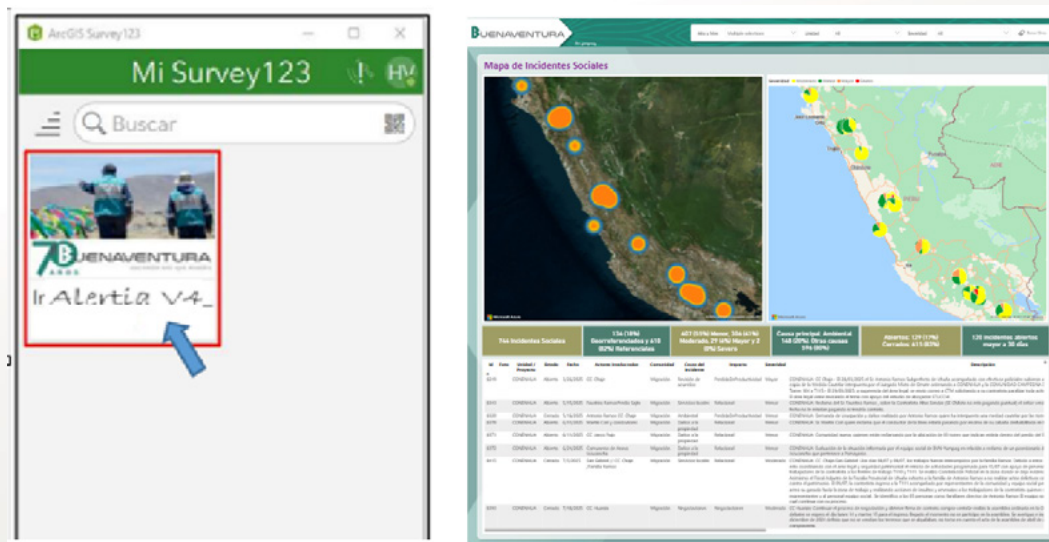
ArcGIS Survey123

Mi Survey123

HV

Buscar

70 AÑOS BUENAVENTURA

IrAlertia V4_

BUENAVENTURA

Mapa de Incidentes Sociales

744 Incidentes Sociales

134 (18%) Georreferenciados y 610 (82%) Referenciales

421 (57%) Menor, 304 (41%) Moderado, 19 (3%) Mayor y 2 (0%) Severo

Causa principal: Ambiental 148 (20%). Otras causas 596 (80%)

Abiertos: 129 (17%) Cerrados: 615 (83%)

120 incidentes abiertos mayor a 30 días

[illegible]